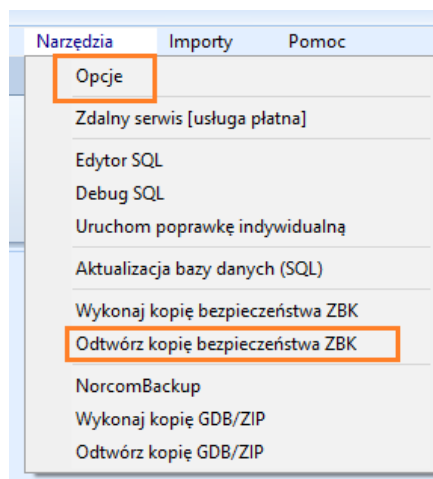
Narzędzia Importy Pomoc

Opcje

Zdalny serwis [usługa płatna]

Edytor SQL
Debug SQL
Uruchom poprawkę indywidualną

Aktualizacja bazy danych (SQL)

Wykonaj kopię bezpieczeństwa ZBK
Odtwórz kopię bezpieczeństwa ZBK

NorcomBackup
Wykonaj kopię GDB/ZIP
Odtwórz kopię GDB/ZIP